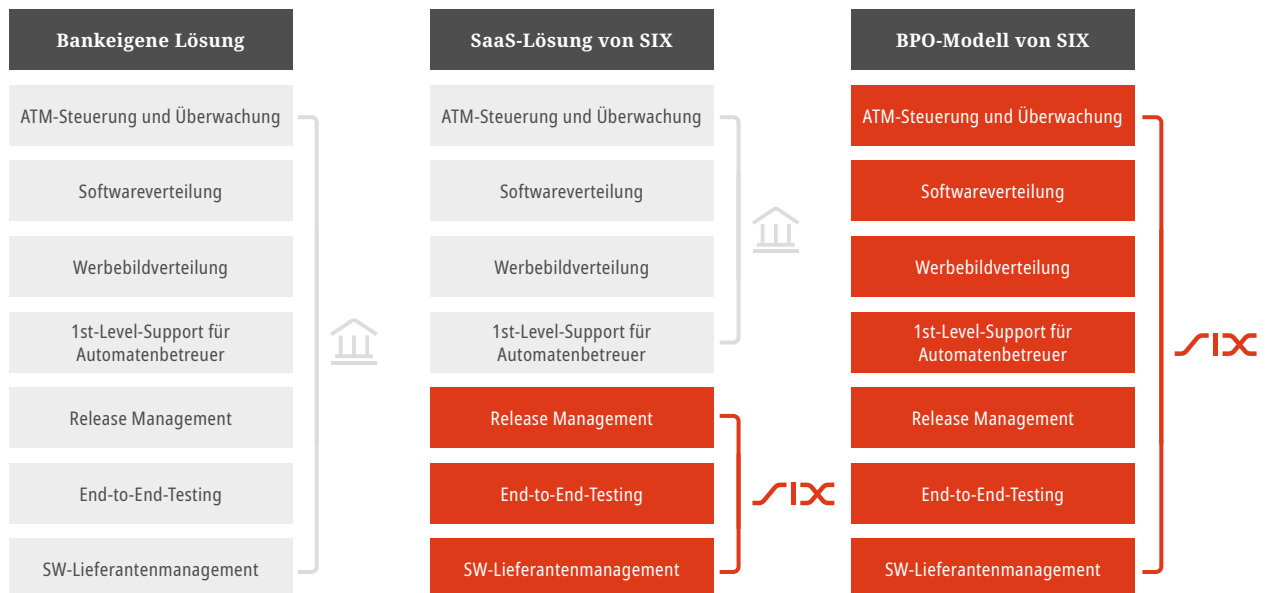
Bankeigene Lösung

ATM-Steuerung und Überwachung

Softwareverteilung

Werbebildverteilung

1st-Level-Support für Automatenbetreuer

Release Management

End-to-End-Testing

SW-Lieferantenmanagement

SaaS-Lösung von SIX

ATM-Steuerung und Überwachung

Softwareverteilung

Werbebildverteilung

1st-Level-Support für Automatenbetreuer

Release Management

End-to-End-Testing

SW-Lieferantenmanagement

SIX

BPO-Modell von SIX

ATM-Steuerung und Überwachung

Softwareverteilung

Werbebildverteilung

1st-Level-Support für Automatenbetreuer

Release Management

End-to-End-Testing

SW-Lieferantenmanagement

SIX